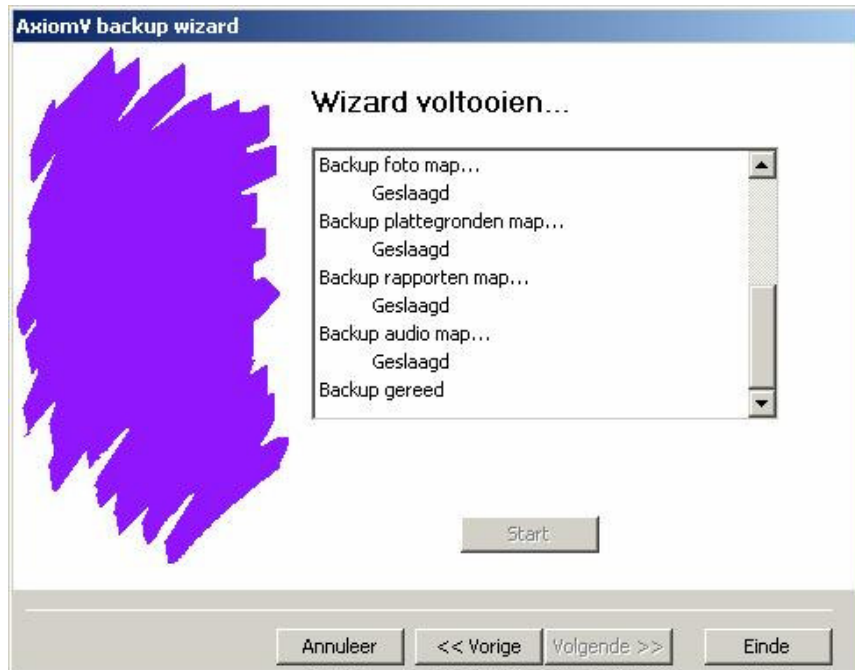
AxiomV backup wizard

Wizard voltooien...

Backup foto map...
Geslaagd
Backup plattegronden map...
Geslaagd
Backup rapporten map...
Geslaagd
Backup audio map...
Geslaagd
Backup gereed

Start

Annuleer
<< Vorige
Volgende >>
Einde